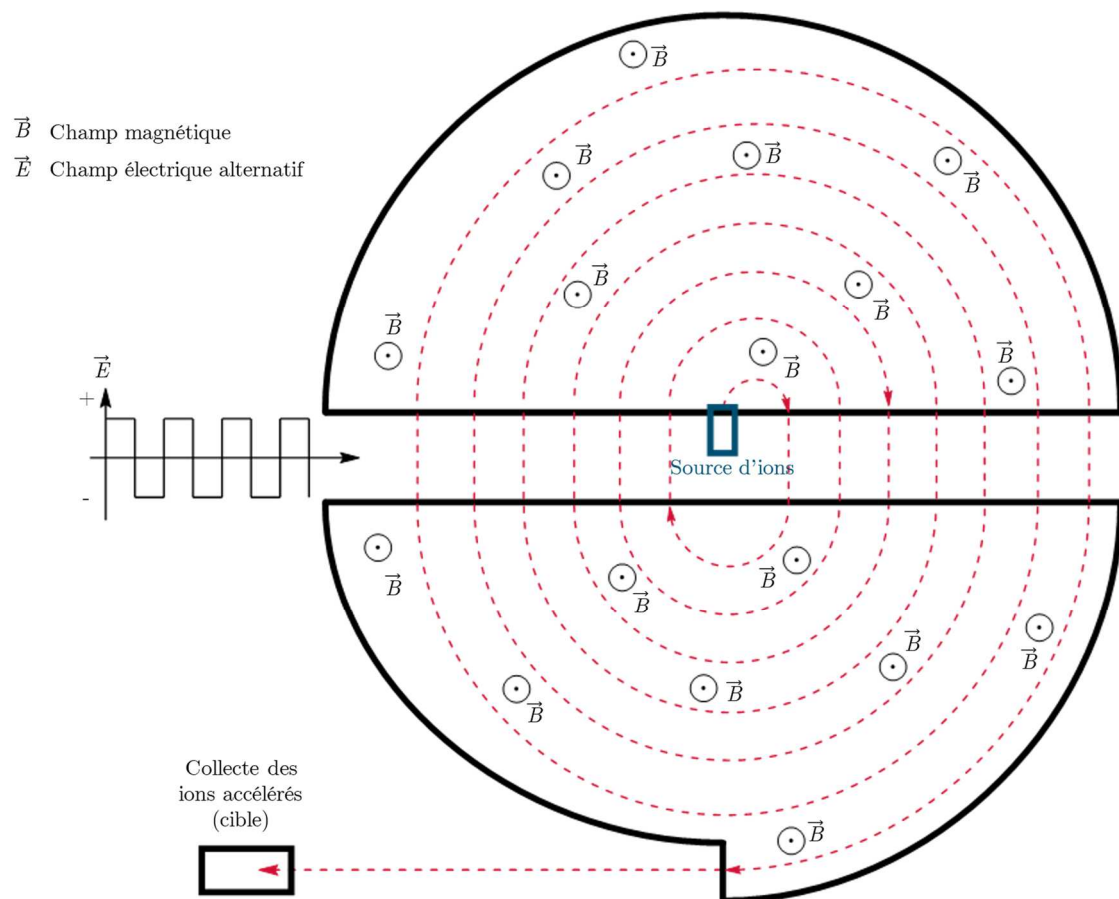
$\vec{B}$ Champ magnétique
$\vec{E}$ Champ électrique alternatif

$\vec{B}$

$\vec{B}$ $\vec{B}$ $\vec{B}$

$\vec{B}$ $\vec{B}$

$\vec{B}$ $\vec{B}$ $\vec{B}$

$\vec{E}$
+
-

Source d'ions

$\vec{B}$ $\vec{B}$ $\vec{B}$

$\vec{B}$ $\vec{B}$

$\vec{B}$ $\vec{B}$

Collecte des ions accélérés (cible)

$\vec{B}$